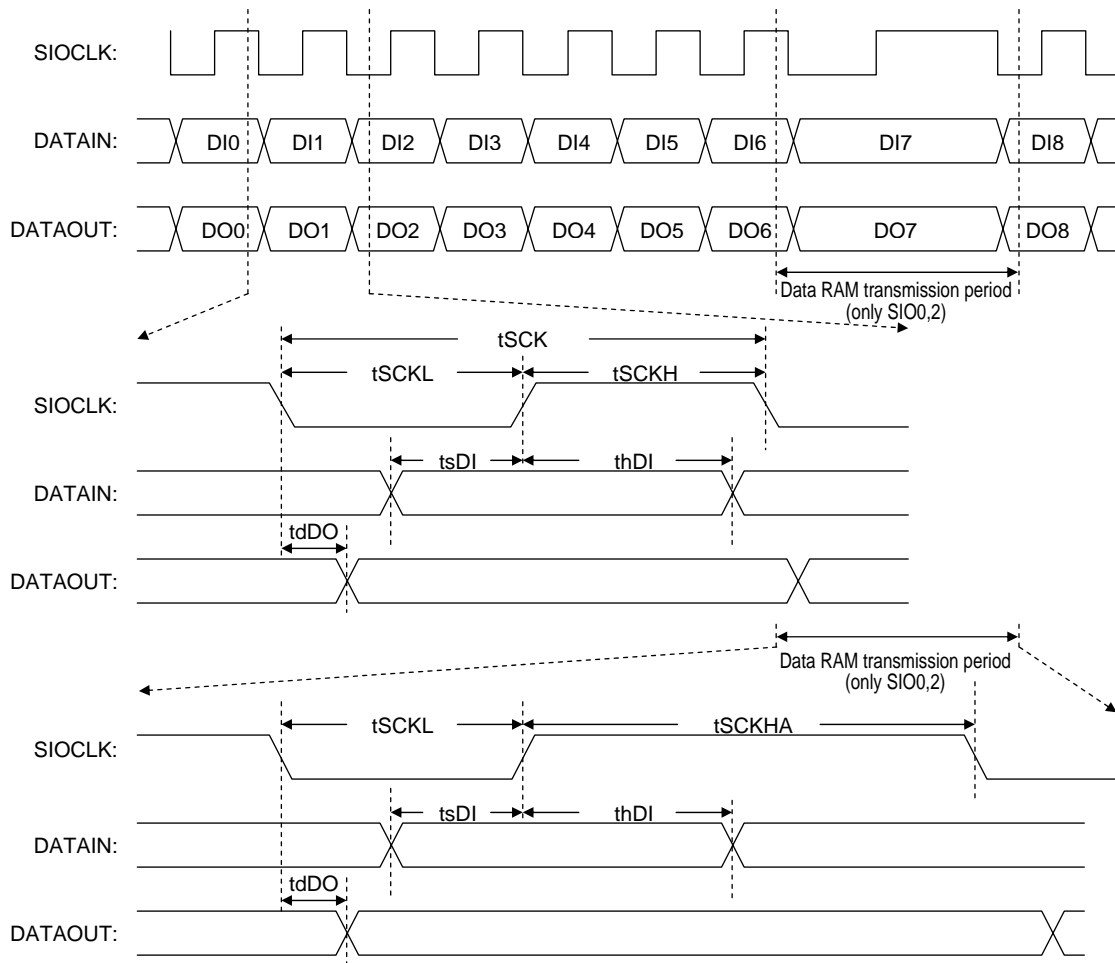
SIOCLK:

DATAIN: DI0 DI1 DI2 DI3 DI4 DI5 DI6 DI7 DI8

DATAOUT: DO0 DO1 DO2 DO3 DO4 DO5 DO6 DO7 DO8

Data RAM transmission period
(only SIO0,2)

tSCK

SIOCLK: tSCKL tSCKH

DATAIN: tsDI thDI

tdDO

DATAOUT:

Data RAM transmission period
(only SIO0,2)

SIOCLK: tSCKL tSCKHA

DATAIN: tsDI thDI

tdDO

DATAOUT: